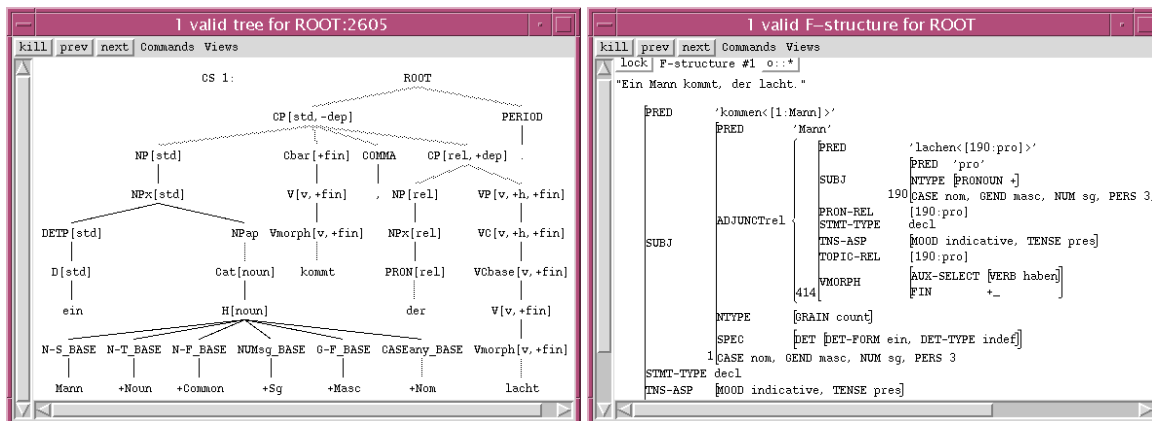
1 valid tree for ROOT:2605

kill prev next Commands Views

CS 1: ROOT

CP[std,-dep] PERIOD

NP[std] Cbar[+fin] COMMA CP[rel,+dep] .

NPx[std] V[v,+fin] , NP[rel] VP[v,+h,+fin]

DETP[std] NPap Vmorph[v,+fin] NPx[rel] VC[v,+h,+fin]

D[std] Cat[noun] kommt PRON[rel] VCbase[v,+fin]

ein H[noun] der V[v,+fin]

N-S_BASE N-T_BASE N-F_BASE NUMsg_BASE G-F_BASE CASEany_BASE Vmorph[v,+fin]

Mann +Noun +Common +Sg +Masc +Nom lacht

1 valid F-structure for ROOT

kill prev next Commands Views

lock F-structure #1 o::*

"Ein Mann kommt, der lacht."

PRED 'kommen<[1:Mann]>'
SUBJ
PRED 'Mann'
ADJUNCTrel
PRED 'lachen<[190:pro]>'
SUBJ
PRED 'pro'
NTYPE [PRONOUN +]
190 CASE nom, GEND masc, NUM sg, PERS 3
PRON-REL [190:pro]
STMT-TYPE decl
TNS-ASP [MOOD indicative, TENSE pres]
TOPIC-REL [190:pro]
VMORPH
AUX-SELECT [VERB haben]
414 FIN +_
NTYPE [GRAIN count]
SPEC [DET [DET-FORM ein, DET-TYPE indef]]
1 CASE nom, GEND masc, NUM sg, PERS 3
STMT-TYPE decl
TNS-ASP [MOOD indicative, TENSE pres]